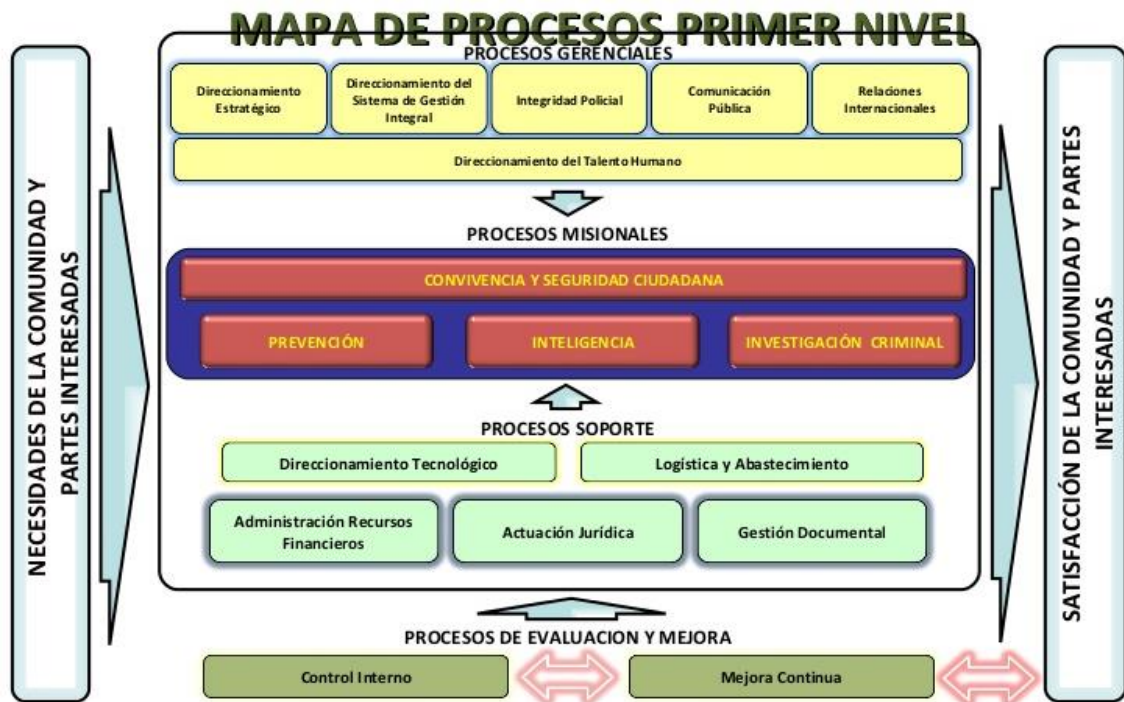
MAPA DE PROCESOS PRIMER NIVEL

NECESIDADES DE LA COMUNIDAD Y PARTES INTERESADAS

PROCESOS GERENCIALES

Direccionamiento Estratégico

Direccionamiento del Sistema de Gestión Integral

Integridad Policial

Comunicación Pública

Relaciones Internacionales

Direccionamiento del Talento Humano

PROCESOS MISIONALES

CONVIVENCIA Y SEGURIDAD CIUDADANA

PREVENCIÓN

INTELIGENCIA

INVESTIGACIÓN CRIMINAL

PROCESOS SOPORTE

Direccionamiento Tecnológico

Logística y Abastecimiento

Administración Recursos Financieros

Actuación Jurídica

Gestión Documental

PROCESOS DE EVALUACION Y MEJORA

Control Interno

Mejora Continua

SATISFACCIÓN DE LA COMUNIDAD Y PARTES INTERESADAS